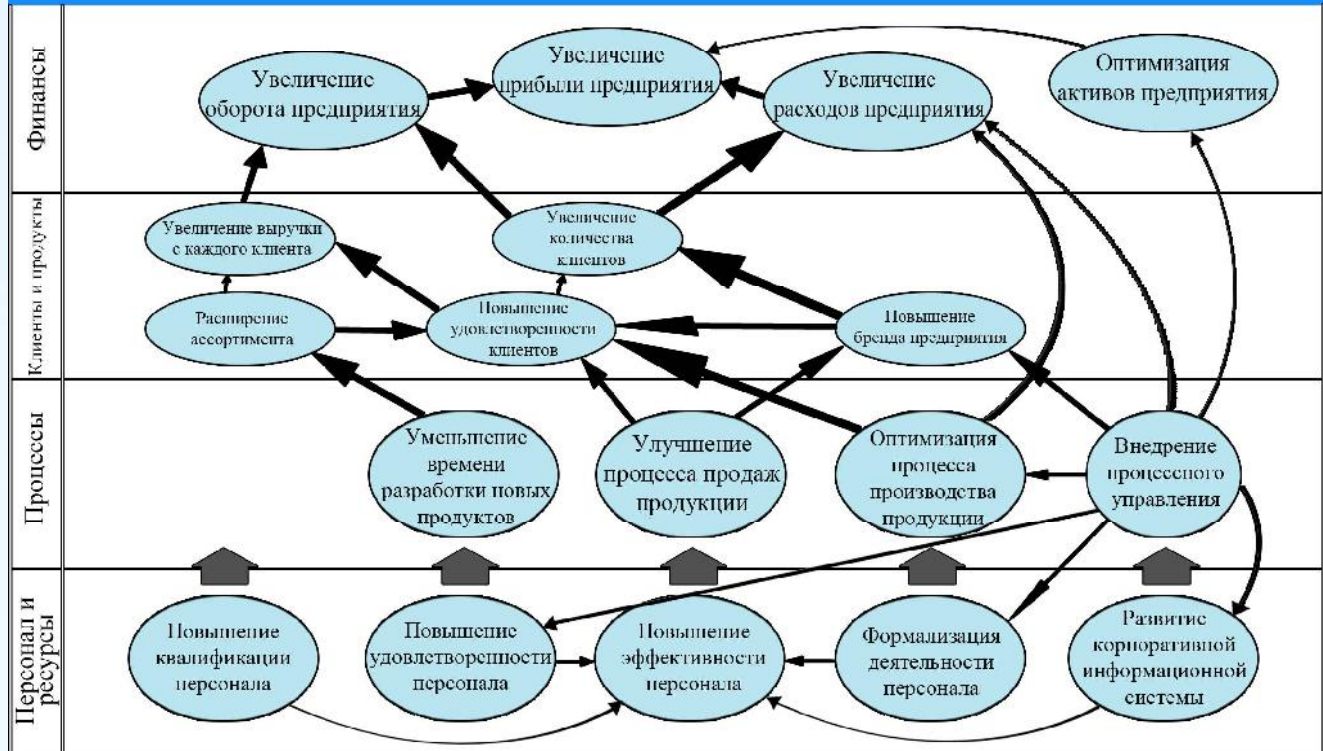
Финансы

Увеличение оборота предприятия

Увеличение прибыли предприятия

Увеличение расходов предприятия

Оптимизация активов предприятия

Клиенты и продукты

Увеличение выручки с каждого клиента

Увеличение количества клиентов

Расширение ассортимента

Повышение удовлетворенности клиентов

Повышение бренда предприятия

Процессы

Уменьшение времени разработки новых продуктов

Улучшение процесса продаж продукции

Оптимизация процесса производства продукции

Внедрение процессного управления

Персонал и ресурсы

Повышение квалификации персонала

Повышение удовлетворенности персонала

Повышение эффективности персонала

Формализация деятельности персонала

Развитие корпоративной информационной системы